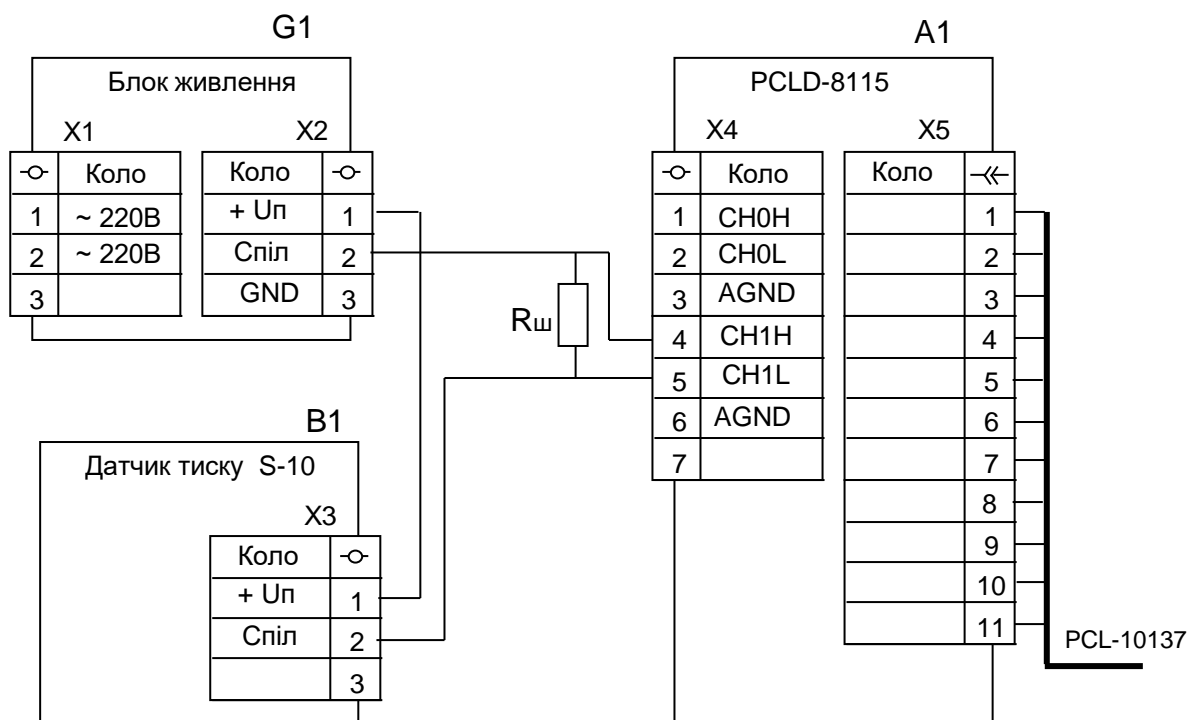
G1

Блок живлення

X1

| -⊖- | Коло |
|---|---|
| 1 | ~ 220В |
| 2 | ~ 220В |
| 3 | |

X2

| Коло | -⊖- |
|---|---|
| + Uп | 1 |
| Спіл | 2 |
| GND | 3 |

$R_ш$

A1

PCLD-8115

X4

| -⊖- | Коло |
|---|---|
| 1 | CH0H |
| 2 | CH0L |
| 3 | AGND |
| 4 | CH1H |
| 5 | CH1L |
| 6 | AGND |
| 7 | |

X5

| Коло | -≪ |
|---|---|
| | 1 |
| | 2 |
| | 3 |
| | 4 |
| | 5 |
| | 6 |
| | 7 |
| | 8 |
| | 9 |
| | 10 |
| | 11 |

PCL-10137

B1

Датчик тиску S-10

X3

| Коло | -⊖- |
|---|---|
| + Uп | 1 |
| Спіл | 2 |
| | 3 |